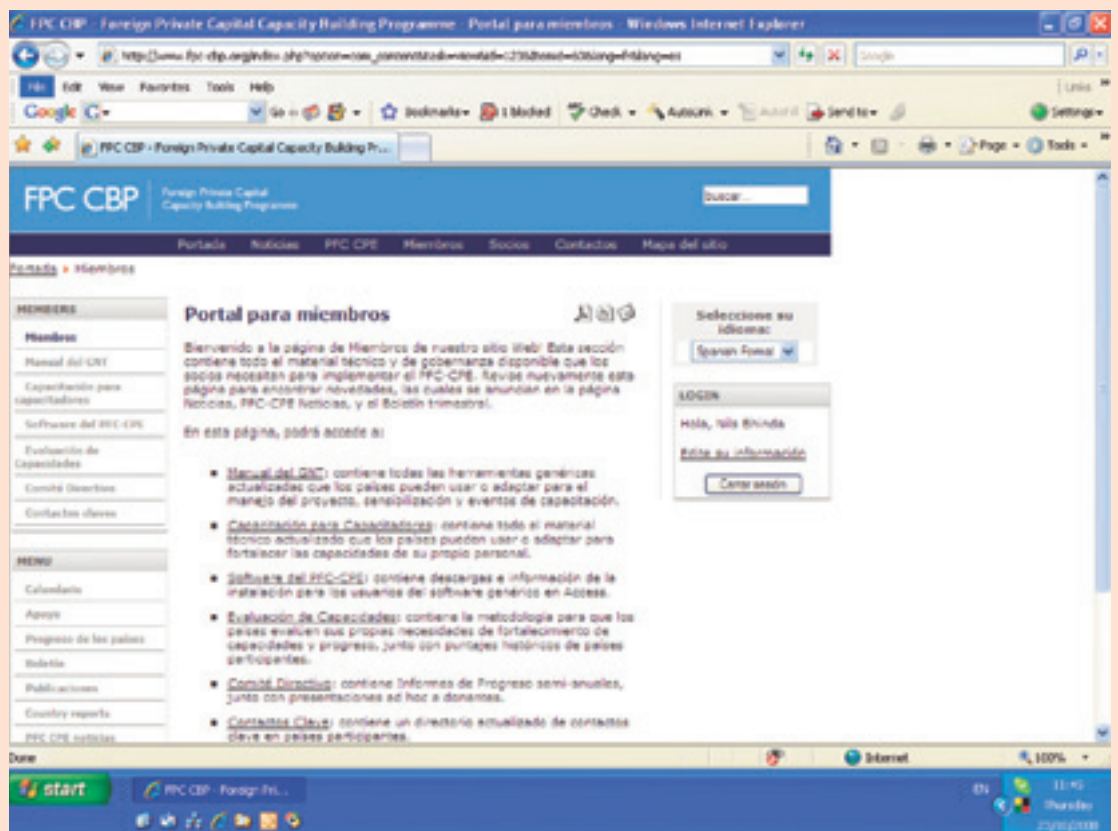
FPC CBP - Foreign Private Capital Capacity Building Programme - Portal para miembros - Windows Internet Explorer

http://www.fpc-cbp.org/index.php?option=com_content&task=view&id=123&Itemid=63&lang=es

File Edit View Favorites Tools Help

Links

Google G- Go Bookmarks 1 blocked Check AutoLink AutoFill Send to Settings

FPC CBP - Foreign Private Capital Capacity Building Pr...

Page Tools

FPC CBP Foreign Private Capital Capacity Building Programme

buscar...

Portada Noticias FPC CPE Miembros Socios Contactos Mapa del sitio

Portada » Miembros

MIEMBROS
Miembros
Manual del GNT
Capacitación para capacitadores
Software del FPC-CPE
Evaluación de Capacidades
Comité Directivo
Contactos claves

MENU
Calendario
Apoyo
Progreso de los países
Boletín
Publicaciones
Country reports
FPC CPE noticias

Portal para miembros

Bienvenido a la página de Miembros de nuestro sitio Web! Esta sección contiene todo el material técnico y de gobernanza disponible que los socios necesitan para implementar el FPC-CPE. Revise nuevamente esta página para encontrar novedades, las cuales se anuncian en la página Noticias, FPC-CPE Noticias, y el Boletín trimestral.

En esta página, podrá accede a:

• Manual del GNT: contiene todas las herramientas genéricas actualizadas que los países pueden usar o adaptar para el manejo del proyecto, sensibilización y eventos de capacitación.

• Capacitación para Capacitadores: contiene todo el material técnico actualizado que los países pueden usar o adaptar para fortalecer las capacidades de su propio personal.

• Software del FPC-CPE: contiene descargas e información de la instalación para los usuarios del software genérico en Access.

• Evaluación de Capacidades: contiene la metodología para que los países evalúen sus propias necesidades de fortalecimiento de capacidades y progreso, junto con puntajes históricos de países participantes.

• Comité Directivo: contiene Informes de Progreso semi-anuales, junto con presentaciones ad hoc a donantes.

• Contactos Clave: contiene un directorio actualizado de contactos clave en países participantes.

Seleccione su idioma:
Spanish Formal

LOGIN
Hola, Nils Bhinda
Edite su información
Cerrar sesión

Done
Internet
100%

start
FPC CBP - Foreign Pri...
EN
11:45
Thursday
23/10/2008